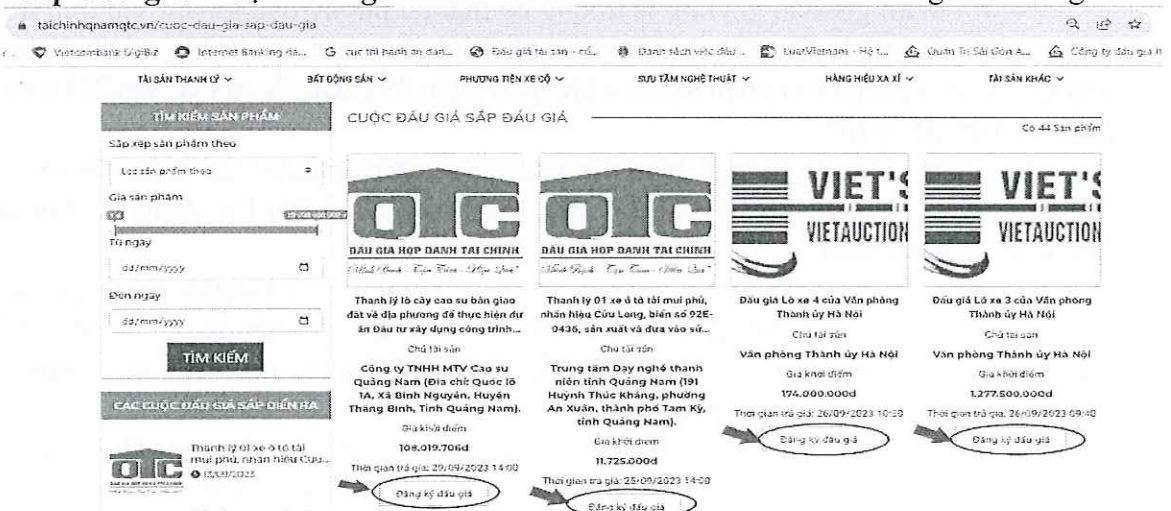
taichinhqnamqtc.vn/cuoc-dau-gia-sap-dau-gia

Vietcombank DigiBiz | Internet Banking dà... | cuc thi hanh an dan... | Đấu giá tài sản - cổ... | Danh sách việc đấu ... | LuatVietnam - Hệ t... | Quản Trị Sài Gòn A... | Công ty đấu gia h

TÀI SẢN THANH LÝ ∨ | BẤT ĐỘNG SẢN ∨ | PHƯƠNG TIỆN XE CỘ ∨ | SƯU TẦM NGHỆ THUẬT ∨ | HÀNG HIỆU XA XỈ ∨ | TÀI SẢN KHÁC ∨

TÌM KIẾM SẢN PHẨM

Sắp xếp sản phẩm theo

Lọc sản phẩm theo

Giá sản phẩm

Từ ngày

dd/mm/yyyy

Đến ngày

dd/mm/yyyy

TÌM KIẾM

CÁC CUỘC ĐẤU GIÁ SẮP DIỄN RA

Thanh lý 01 xe ô tô tải mui phủ, nhãn hiệu Cửu...
13/09/2023

CUỘC ĐẤU GIÁ SẮP ĐẤU GIÁ

Có 44 Sản phẩm

QTC
ĐẤU GIÁ HỢP DANH TÀI CHÍNH

Thanh lý lô cây cao su bàn giao đất về địa phương để thực hiện dự án Đầu tư xây dựng công trình...

Chủ tài sản

Công ty TNHH MTV Cao su Quảng Nam (Địa chỉ: Quốc lộ 1A, Xã Bình Nguyên, Huyện Thăng Bình, Tỉnh Quảng Nam).

Giá khởi điểm

108.019.706đ

Thời gian trả giá: 29/09/2023 14:00

Đăng ký đấu giá

QTC
ĐẤU GIÁ HỢP DANH TÀI CHÍNH

Thanh lý 01 xe ô tô tải mui phủ, nhãn hiệu Cửu Long, biển số 92E-0436, sản xuất và đưa vào sử...

Chủ tài sản

Trung tâm Dạy nghề thanh niên tỉnh Quảng Nam (191 Huỳnh Thúc Kháng, phường An Xuân, thành phố Tam Kỳ, tỉnh Quảng Nam).

Giá khởi điểm

11.725.000đ

Thời gian trả giá: 25/09/2023 14:00

Đăng ký đấu giá

VIET'S
VIETAUCTION

Đấu giá Lô xe 4 của Văn phòng Thành ủy Hà Nội

Chủ tài sản

Văn phòng Thành ủy Hà Nội

Giá khởi điểm

174.000.000đ

Thời gian trả giá: 26/09/2023 10:30

Đăng ký đấu giá

VIET'S
VIETAUCTION

Đấu giá Lô xe 3 của Văn phòng Thành ủy Hà Nội

Chủ tài sản

Văn phòng Thành ủy Hà Nội

Giá khởi điểm

1.277.500.000đ

Thời gian trả giá: 26/09/2023 09:40

Đăng ký đấu giá